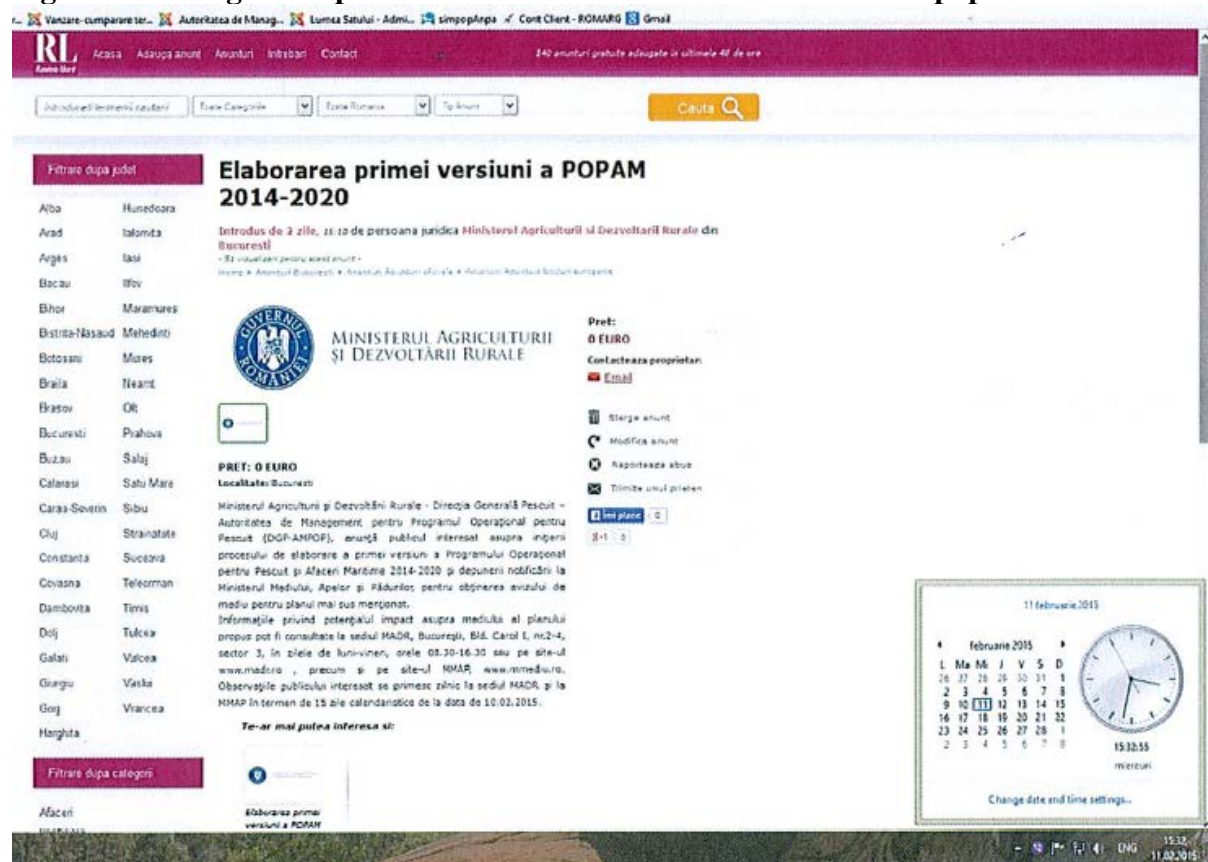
Vanzare-cumparare ter... Autoritatea de Manag... Lumea Satului - Admi... simpopAnpa Cont Client - ROMARG Gmail

RL Acasa Adauga anunt Anunturi Intrebari Contact

340 anunturi gratuite adaugate in ultimele 48 de ore

Introduceti termenii cautarii Toate Categoriile Toata Romania Tip Anunt Cauta

Filtrare dupa judet

Alba Hunedoara
Arad Ialomita
Arges Iasi
Bacau Ilfov
Bihor Maramures
Bistrita-Nasaud Mehedinti
Botosani Mures
Braila Neamt
Brasov Olt
Bucuresti Prahova
Buzau Salaj
Calarasi Satu Mare
Caras-Severin Sibiu
Cluj Strainatate
Constanta Suceava
Covasna Teleorman
Dambovita Timis
Dolj Tulcea
Galati Valcea
Giurgiu Vaslui
Gorj Vrancea
Harghita

Filtrare dupa categorii

Afaceri

Elaborarea primei versiuni a POPAM 2014-2020

Introdus de 2 zile, 11:10 de persoana juridica Ministerul Agriculturii si Dezvoltarii Rurale din Bucuresti
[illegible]
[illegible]

GUVERNUL ROMÂNIEI
MINISTERUL AGRICULTURII ŞI DEZVOLTĂRII RURALE

PRET: 0 EURO
Localitate: Bucuresti

Ministerul Agriculturii şi Dezvoltării Rurale - Direcţia Generală Pescuit - Autoritatea de Management pentru Programul Operaţional pentru Pescuit (DGP-AMPOP), anunţă publicul interesat asupra iniţierii procesului de elaborare a primei versiuni a Programului Operaţional pentru Pescuit şi Afaceri Maritime 2014-2020 şi depunerii notificării la Ministerul Mediului, Apelor şi Pădurilor pentru obţinerea avizului de mediu pentru planul mai sus menţionat.
Informaţiile privind potenţialul impact asupra mediului al planului propus pot fi consultate la sediul MADR, Bucureşti, Bld. Carol I, nr.2-4, sector 3, în zilele de luni-vineri, orele 08.30-16.30 sau pe site-ul www.madr.ro , precum şi pe site-ul MMAP, www.mmediu.ro. Observaţiile publicului interesat se primesc zilnic la sediul MADR şi la MMAP în termen de 15 zile calendaristice de la data de 10.02.2015.

Te-ar mai putea interesa si:

Elaborarea primei versiuni a POPAM

Pret:
0 EURO
Contacteaza proprietarul
Email

Sterge anunt
Modifica anunt
Raporteaza abuz
Trimite unui prieten
Îmi place 0
8+1 0

11 februarie 2015
februarie 2015
| L | Ma | Mi | J | V | S | D |
|---|---|---|---|---|---|---|
| 26 | 27 | 28 | 29 | 30 | 31 | 1 |
| 2 | 3 | 4 | 5 | 6 | 7 | 8 |
| 9 | 10 | 11 | 12 | 13 | 14 | 15 |
| 16 | 17 | 18 | 19 | 20 | 21 | 22 |
| 23 | 24 | 25 | 26 | 27 | 28 | 1 |
| 2 | 3 | 4 | 5 | 6 | 7 | 8 |

15:32:55
miercuri
Change date and time settings...

ENG 15:32 11.02.2015